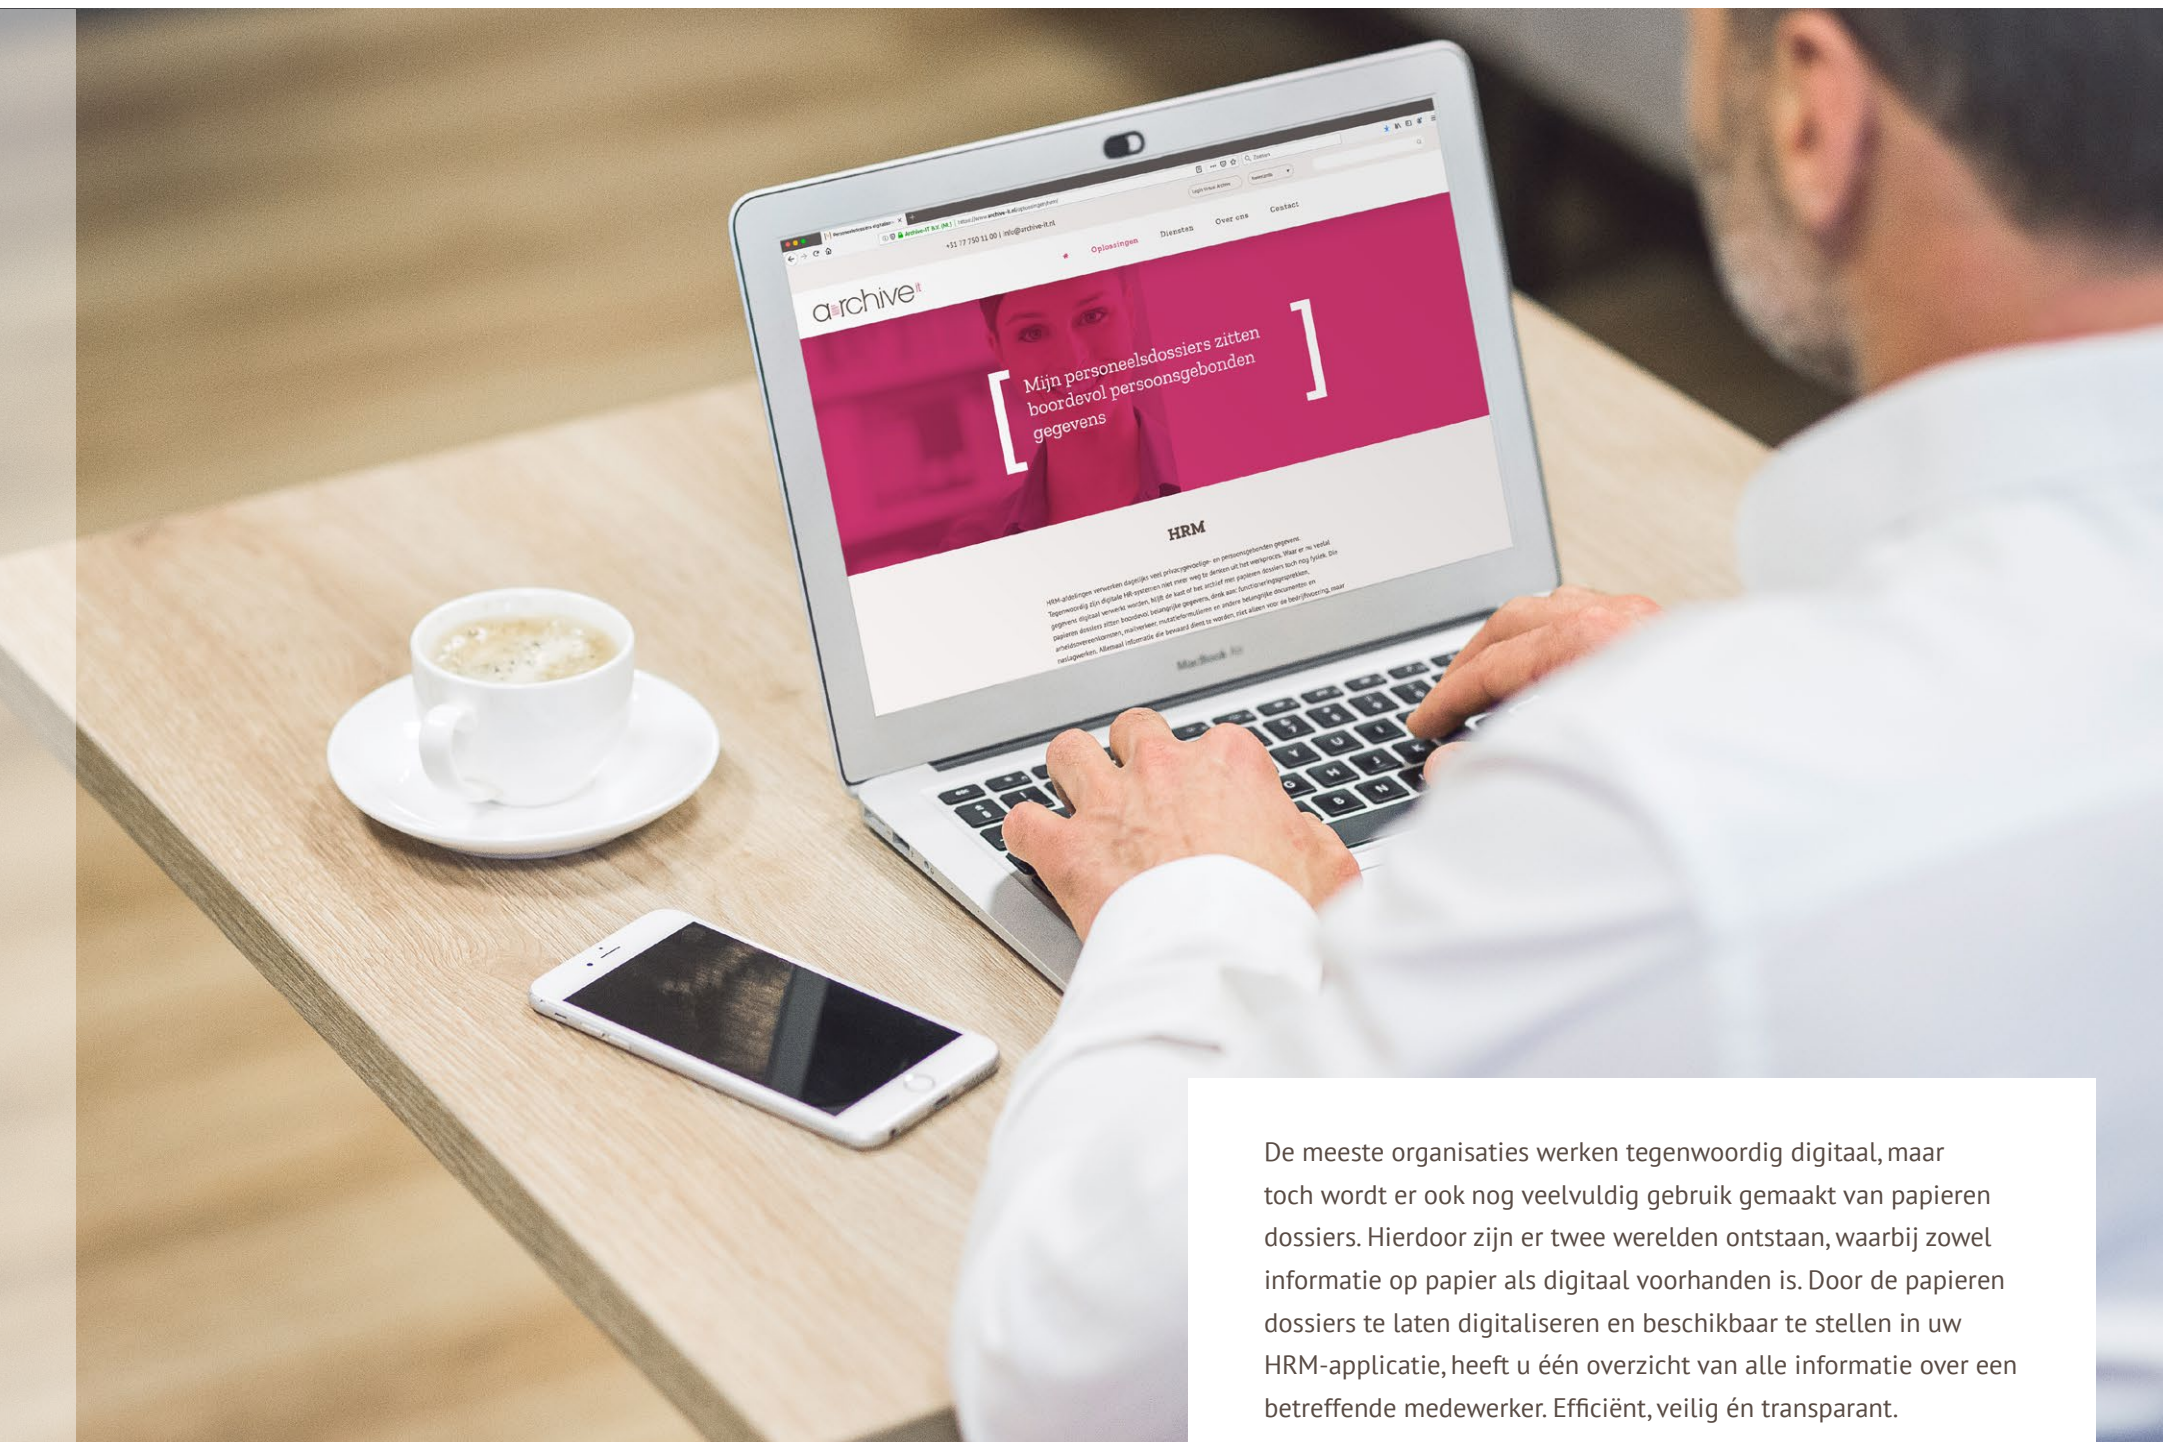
+31 72 750 11 00 | info@archive-it.nl

Oplossingen Diensten Over ons Contact

archive it

Mijn personeelsdossiers zitten boordevol persoonsgebonden gegevens

HRM

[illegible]

MacBook Air

De meeste organisaties werken tegenwoordig digitaal, maar toch wordt er ook nog veelvuldig gebruik gemaakt van papieren dossiers. Hierdoor zijn er twee werelden ontstaan, waarbij zowel informatie op papier als digitaal voorhanden is. Door de papieren dossiers te laten digitaliseren en beschikbaar te stellen in uw HRM-applicatie, heeft u één overzicht van alle informatie over een betreffende medewerker. Efficiënt, veilig én transparant.